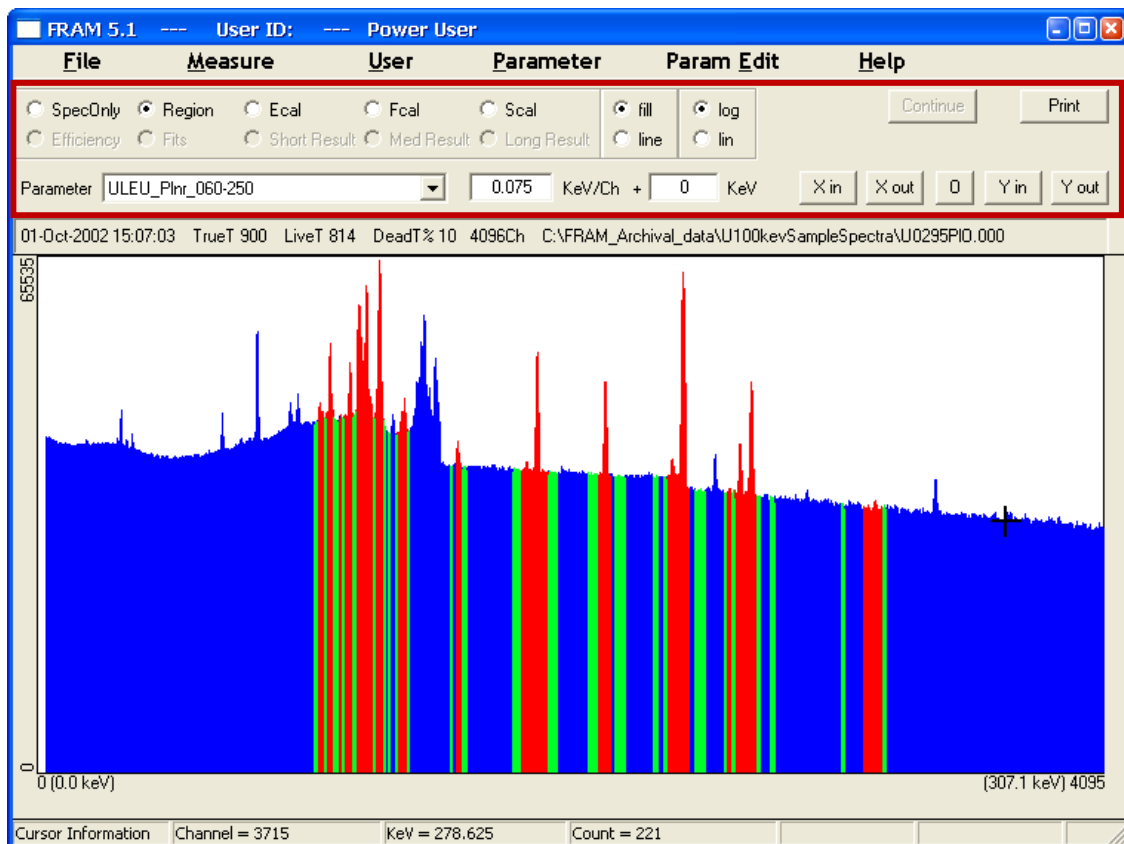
FRAM 5.1 --- User ID: --- Power User

File Measure User Parameter Param Edit Help

SpecOnly Region Ecal Fcal Scal fill log
Efficiency Fits Short Result Med Result Long Result line lin

Continue Print

Parameter ULEU_Plnr_060-250 0.075 KeV/Ch + 0 KeV X in X out 0 Y in Y out

01-Oct-2002 15:07:03 TrueT 900 LiveT 814 DeadT% 10 4096Ch C:\FRAM_Archival_data\U100kevSampleSpectra\U0295PI0.000

65535

0

0 (0.0 keV) (307.1 keV) 4095

Cursor Information Channel = 3715 KeV = 278.625 Count = 221